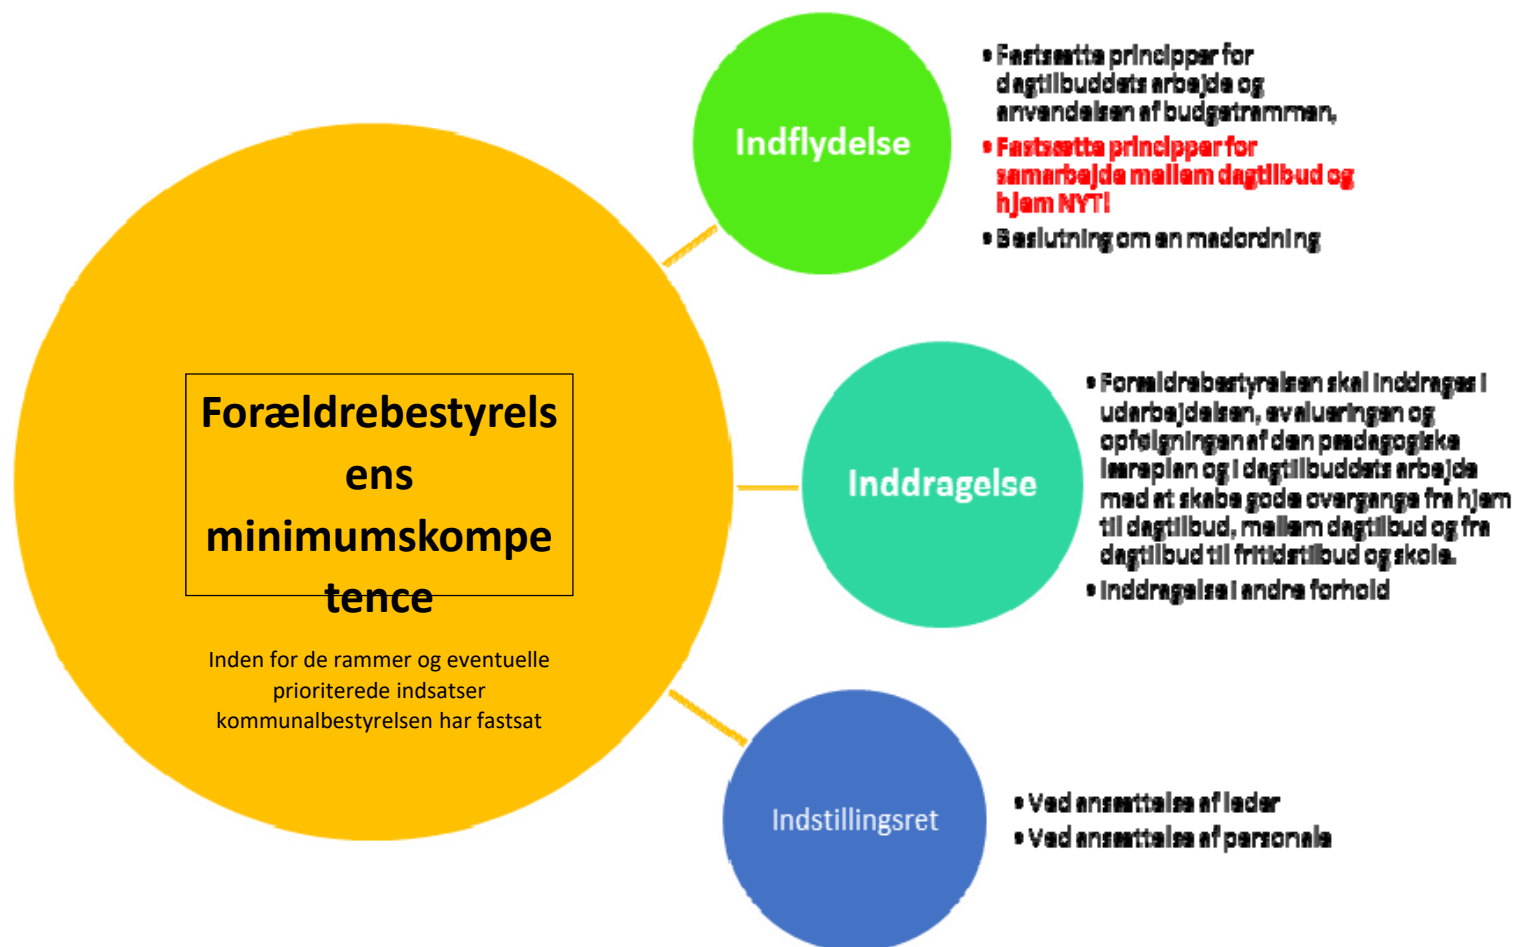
Forældrebestyrelsens minimumskompetence

Inden for de rammer og eventuelle prioriterede indsatser kommunalbestyrelsen har fastsat

Indflydelse

• Fastsætte principper for dagtilbuddets arbejde og anvendelsen af budgetrammen,
• Fastsætte principper for samarbejde mellem dagtilbud og hjem NYT!
• Beslutning om en madordning

Inddragelse

• Forældrebestyrelsen skal inddrages i udarbejdelsen, evalueringen og opfølgningen af den pædagogiske læreplan og i dagtilbuddets arbejde med at skabe gode overgange fra hjem til dagtilbud, mellem dagtilbud og fra dagtilbud til fritidstilbud og skole.
• Inddragelse i andre forhold

Indstillingsret

• Ved ansættelse af leder
• Ved ansættelse af personale